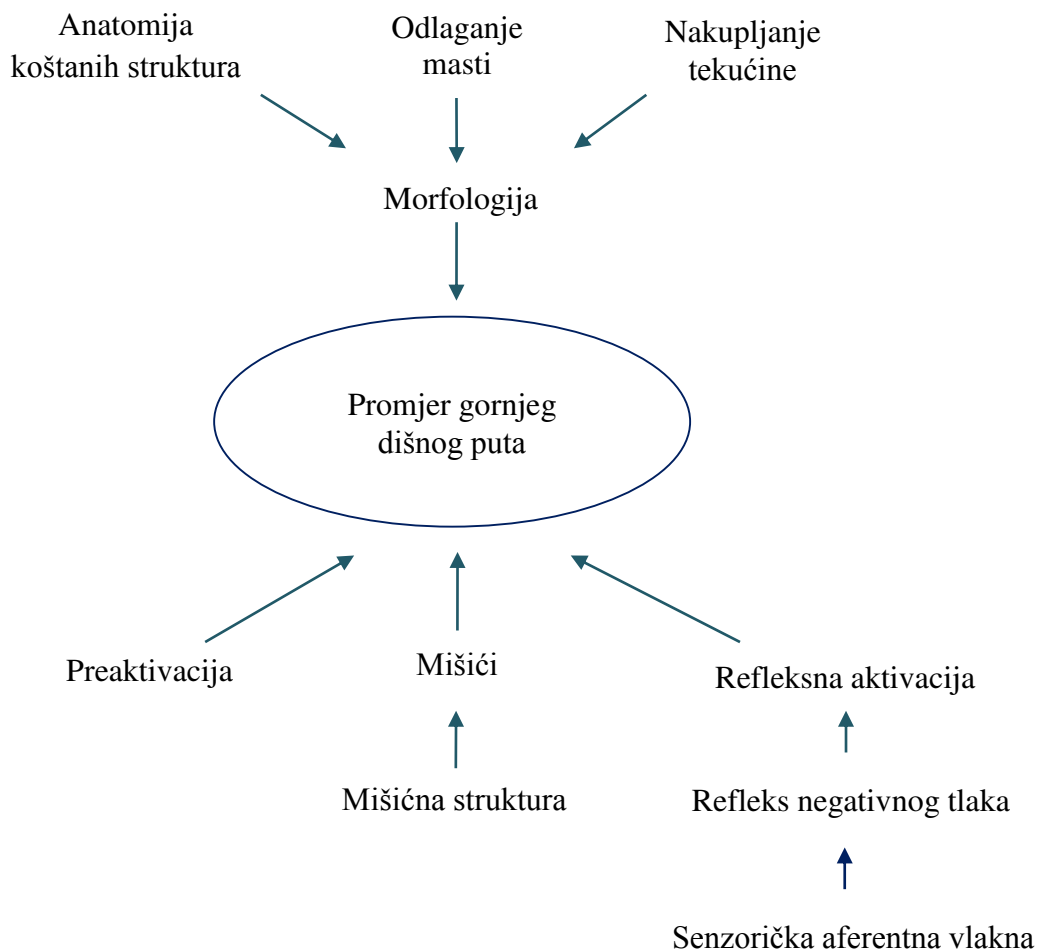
Anatomija koštanih struktura

Odlaganje masti

Nakupljanje tekućine

Morfologija

Promjer gornjeg dišnog puta

Preaktivacija

Mišići

Refleksna aktivacija

Mišićna struktura

Refleks negativnog tlaka

Senzorička aferentna vlakna